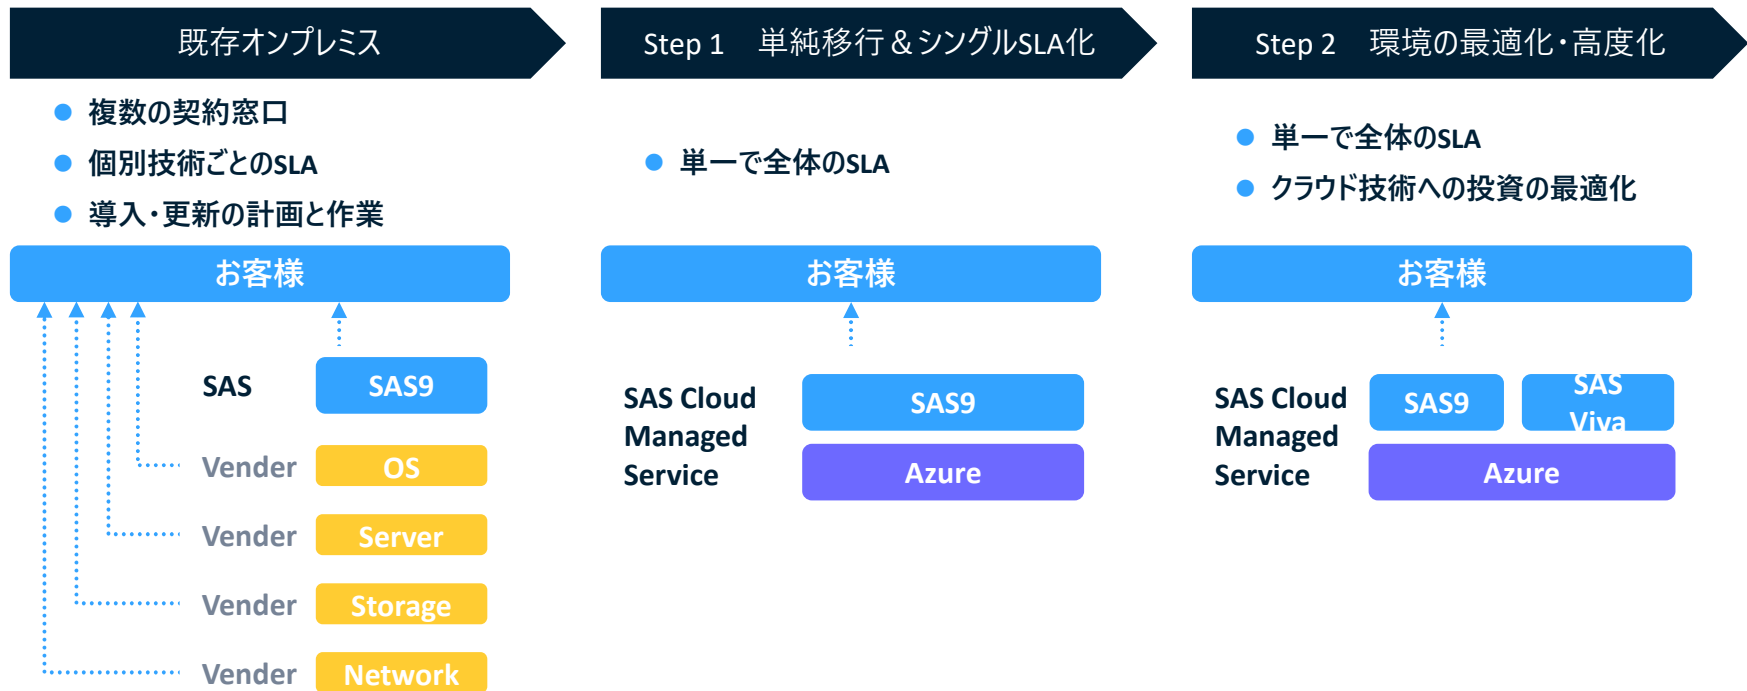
既存オンプレミス

- 複数の契約窓口
- 個別技術ごとのSLA
- 導入・更新の計画と作業

お客様

SAS SAS9

Vender OS

Vender Server

Vender Storage

Vender Network

Step 1 単純移行＆シングルSLA化

- 単一で全体のSLA

お客様

SAS Cloud Managed Service

SAS9

Azure

Step 2 環境の最適化・高度化

- 単一で全体のSLA
- クラウド技術への投資の最適化

お客様

SAS Cloud Managed Service

SAS9

SAS Viva

Azure